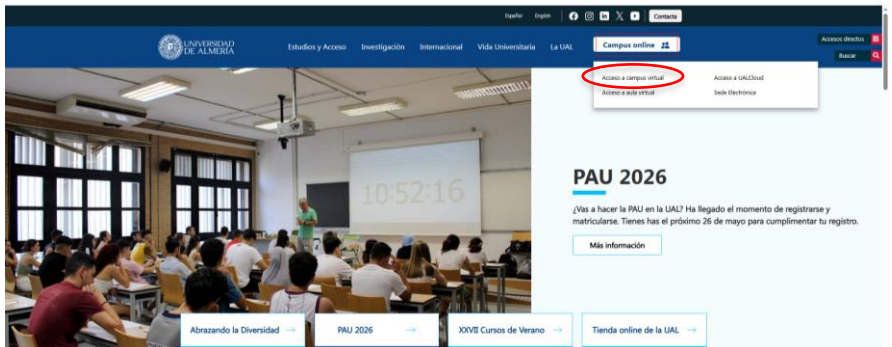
Español English Contacta

UNIVERSIDAD DE ALMERÍA

Estudios y Acceso Investigación Internacional Vida Universitaria La UAL Campus online

Accesos directos

Buscar

Acceso a campus virtual
Acceso a aula virtual
Acceso a UALCloud
Sede Electrónica

10:52:16

PAU 2026

¿Vas a hacer la PAU en la UAL? Ha llegado el momento de registrarse y matricularse. Tienes has el próximo 26 de mayo para cumplimentar tu registro.

Más información

Abrazando la Diversidad →
PAU 2026 →
XXVII Cursos de Verano →
Tienda online de la UAL →